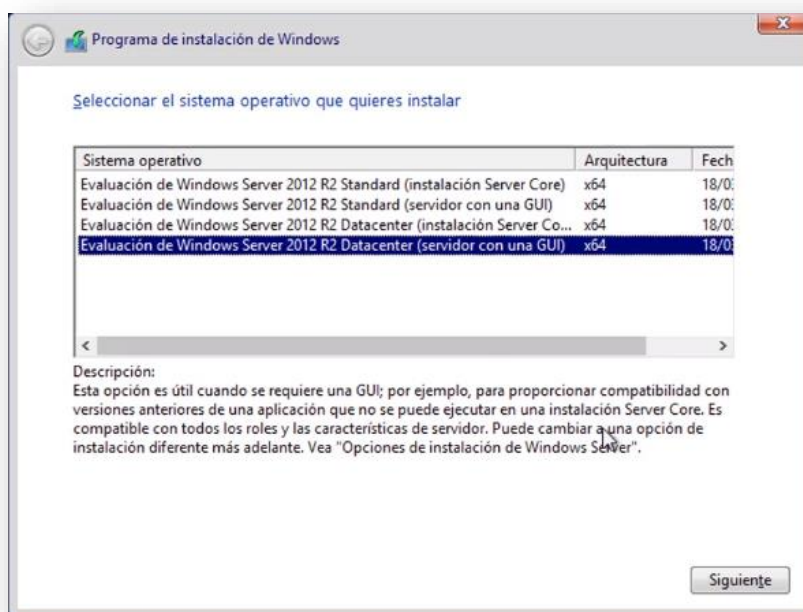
Programa de instalación de Windows

Seleccionar el sistema operativo que quieres instalar

| Sistema operativo | Arquitectura | Fech |
|---|---|---|
| Evaluación de Windows Server 2012 R2 Standard (instalación Server Core) | x64 | 18/0 |
| Evaluación de Windows Server 2012 R2 Standard (servidor con una GUI) | x64 | 18/0 |
| Evaluación de Windows Server 2012 R2 Datacenter (instalación Server Co... | x64 | 18/0 |
| Evaluación de Windows Server 2012 R2 Datacenter (servidor con una GUI) | x64 | 18/0 |

<
>

Descripción:
Esta opción es útil cuando se requiere una GUI; por ejemplo, para proporcionar compatibilidad con versiones anteriores de una aplicación que no se puede ejecutar en una instalación Server Core. Es compatible con todos los roles y las características de servidor. Puede cambiar a una opción de instalación diferente más adelante. Vea "Opciones de instalación de Windows Server".

Siguiente